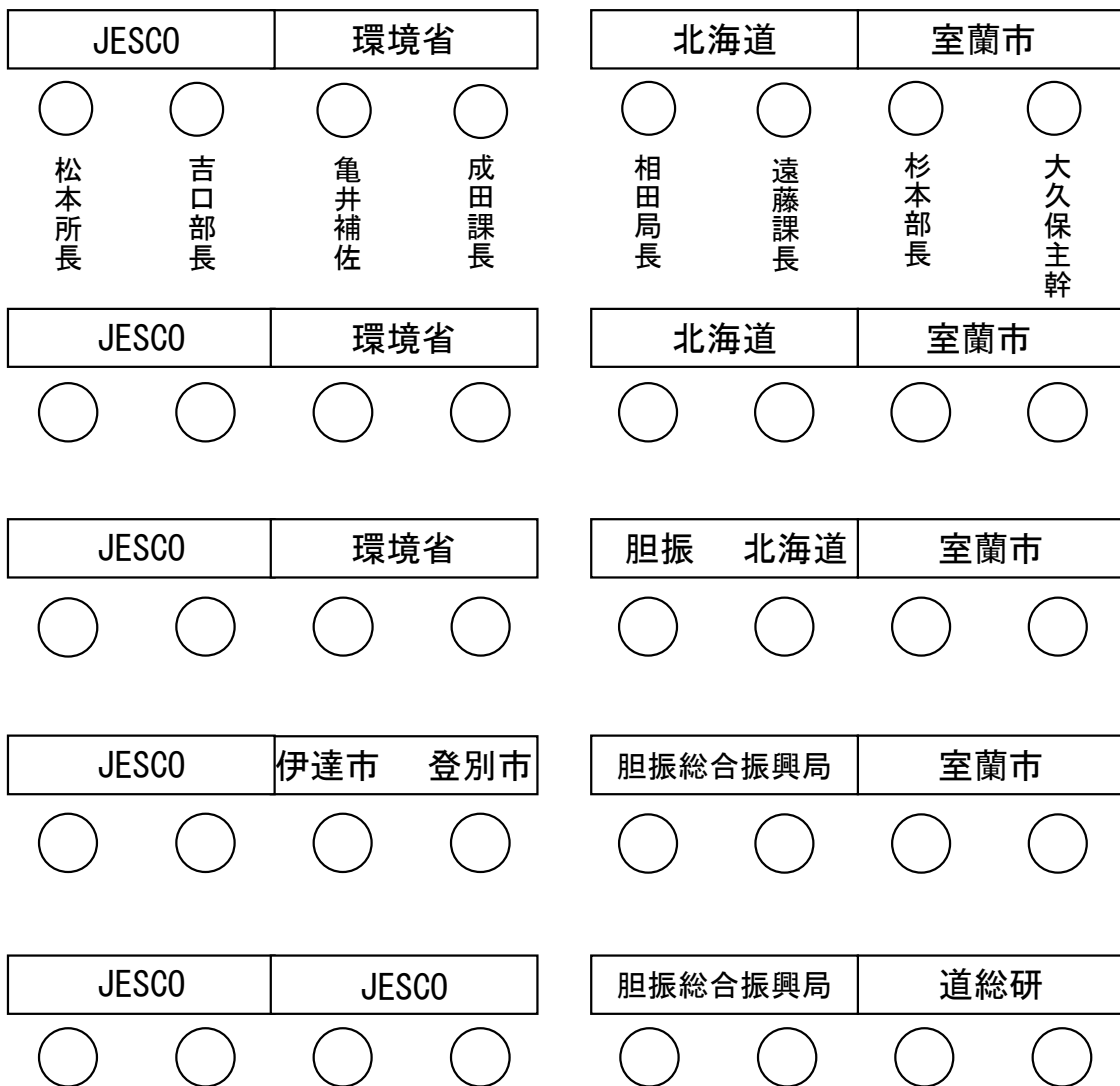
JESCO 環境省

松本所長 吉口部長 亀井補佐 成田課長

北海道 室蘭市

相田局長 遠藤課長 杉本部長 大久保主幹

JESCO 環境省

北海道 室蘭市

JESCO 環境省

胆振 北海道 室蘭市

JESCO 伊達市 登別市

胆振総合振興局 室蘭市

JESCO JESCO

胆振総合振興局 道総研